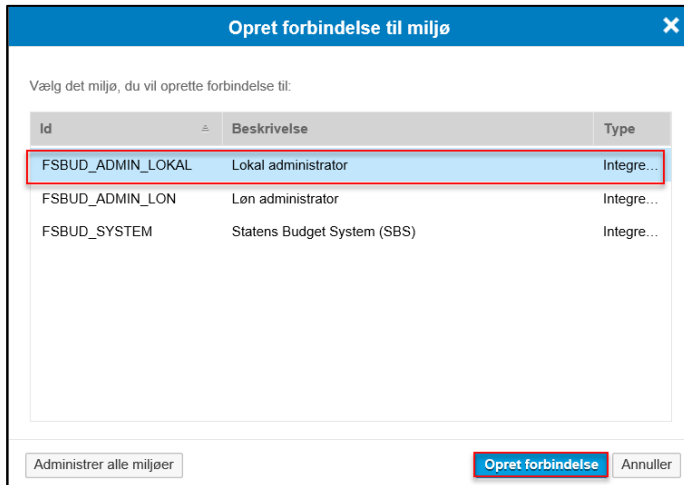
Opret forbindelse til miljø

Vælg det miljø, du vil oprette forbindelse til:

| Id | Beskrivelse | Type |
|---|---|---|
| FSBUD_ADMIN_LOKAL | Lokal administrator | Integre… |
| FSBUD_ADMIN_LON | Løn administrator | Integre… |
| FSBUD_SYSTEM | Statens Budget System (SBS) | Integre… |

Administrer alle miljøer

Opret forbindelse

Annuller